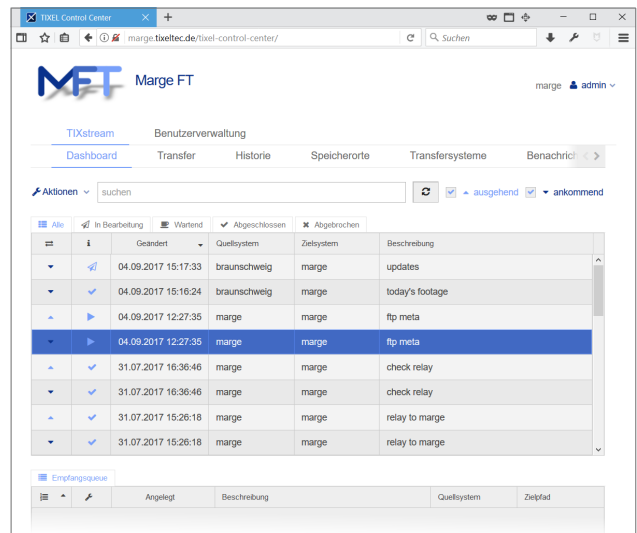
TIXEL Control Center

marge.tixeltec.de/tixel-control-center/

Suchen

Marge FT

marge admin

TIXstream Benutzerverwaltung

Dashboard Transfer Historie Speicherorte Transfersysteme Benachrich

Aktionen suchen

ausgehend ankommend

Alle In Bearbeitung Wartend Abgeschlossen Abgebrochen

| | | Geändert | Quellsystem | Zielsystem | Beschreibung |
|---|---|---|---|---|---|
| | | 04.09.2017 15:17:33 | braunschweig | marge | updates |
| | | 04.09.2017 15:16:24 | braunschweig | marge | today's footage |
| | | 04.09.2017 12:27:35 | marge | marge | ftp meta |
| | | 04.09.2017 12:27:35 | marge | marge | ftp meta |
| | | 31.07.2017 16:36:46 | marge | marge | check relay |
| | | 31.07.2017 16:36:46 | marge | marge | check relay |
| | | 31.07.2017 15:26:18 | marge | marge | relay to marge |
| | | 31.07.2017 15:26:18 | marge | marge | relay to marge |

Empfangsqueue

| | | Angelegt | Beschreibung | Quellsystem | Zielpfad |
|---|---|---|---|---|---|